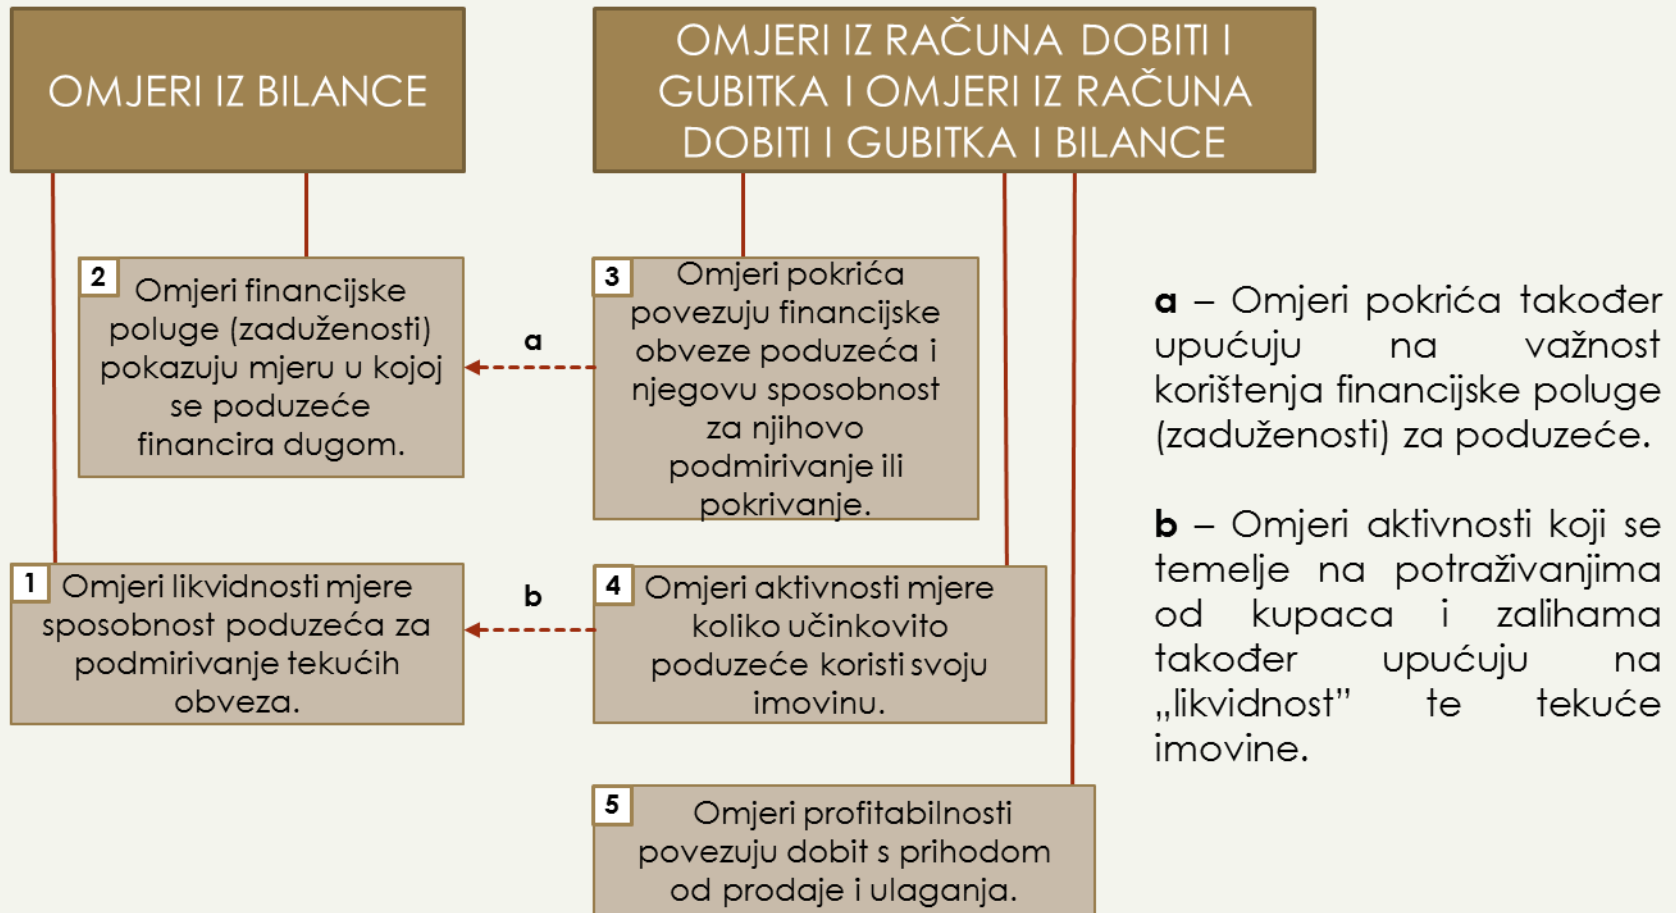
OMJERI IZ BILANCE

OMJERI IZ RAČUNA DOBITI I GUBITKA I OMJERI IZ RAČUNA DOBITI I GUBITKA I BILANCE

2 Omjeri financijske poluge (zaduženosti) pokazuju mjeru u kojoj se poduzeće financira dugom.

a

3 Omjeri pokrića povezuju financijske obveze poduzeća i njegovu sposobnost za njihovo podmirivanje ili pokrivanje.

1 Omjeri likvidnosti mjere sposobnost poduzeća za podmirivanje tekućih obveza.

b

4 Omjeri aktivnosti mjere koliko učinkovito poduzeće koristi svoju imovinu.

5 Omjeri profitabilnosti povezuju dobit s prihodom od prodaje i ulaganja.

a – Omjeri pokrića također upućuju na važnost korištenja financijske poluge (zaduženosti) za poduzeće.

b – Omjeri aktivnosti koji se temelje na potraživanjima od kupaca i zalihama također upućuju na „likvidnost" te tekuće imovine.